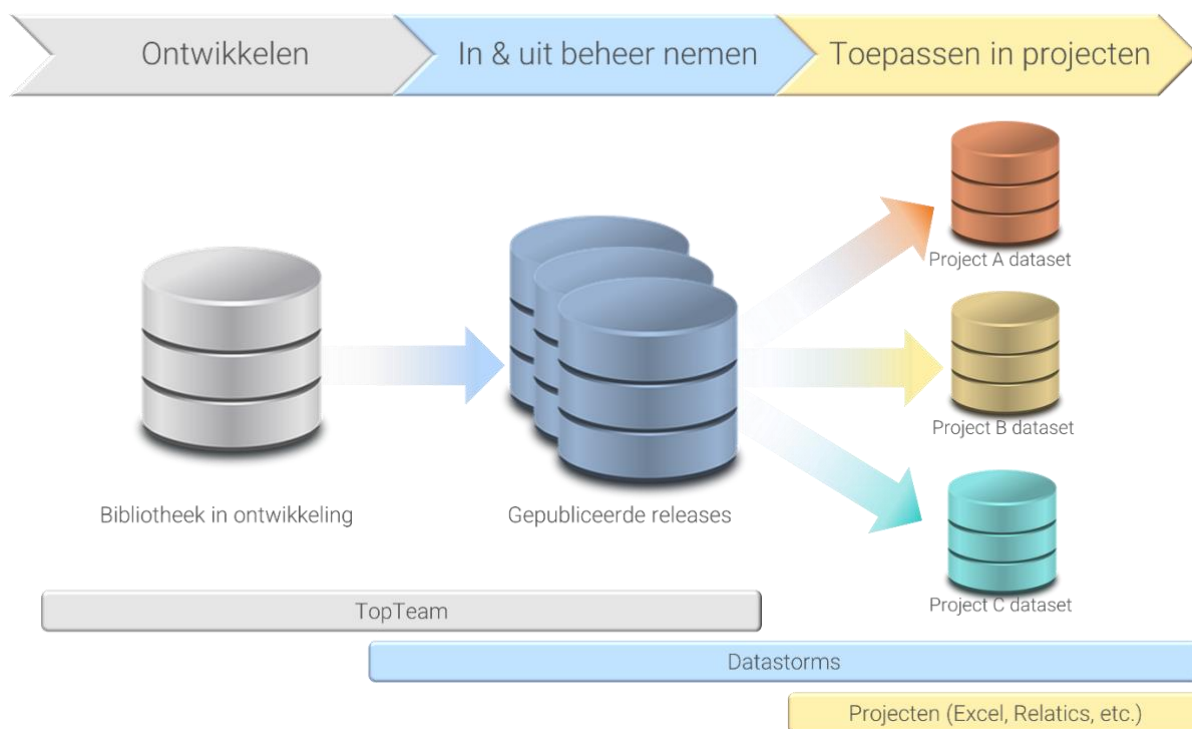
Ontwikkelen
In & uit beheer nemen
Toepassen in projecten

Project A dataset
Project B dataset
Project C dataset

Bibliotheek in ontwikkeling
Gepubliceerde releases

TopTeam
Datastorms
Projecten (Excel, Relatics, etc.)